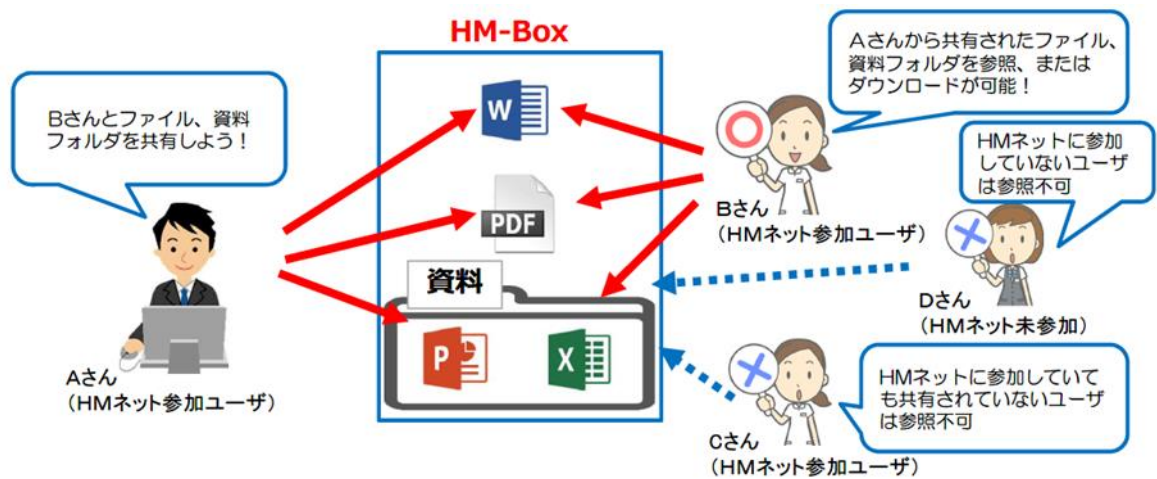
HM-Box

Bさんとファイル、資料フォルダを共有しよう！

Aさんから共有されたファイル、資料フォルダを参照、またはダウンロードが可能！

HMネットに参加していないユーザは参照不可

W

PDF

資料

P

X

Aさん
（HMネット参加ユーザ）

Bさん
（HMネット参加ユーザ）

Dさん
（HMネット未参加）

HMネットに参加していても共有されていないユーザは参照不可

Cさん
（HMネット参加ユーザ）